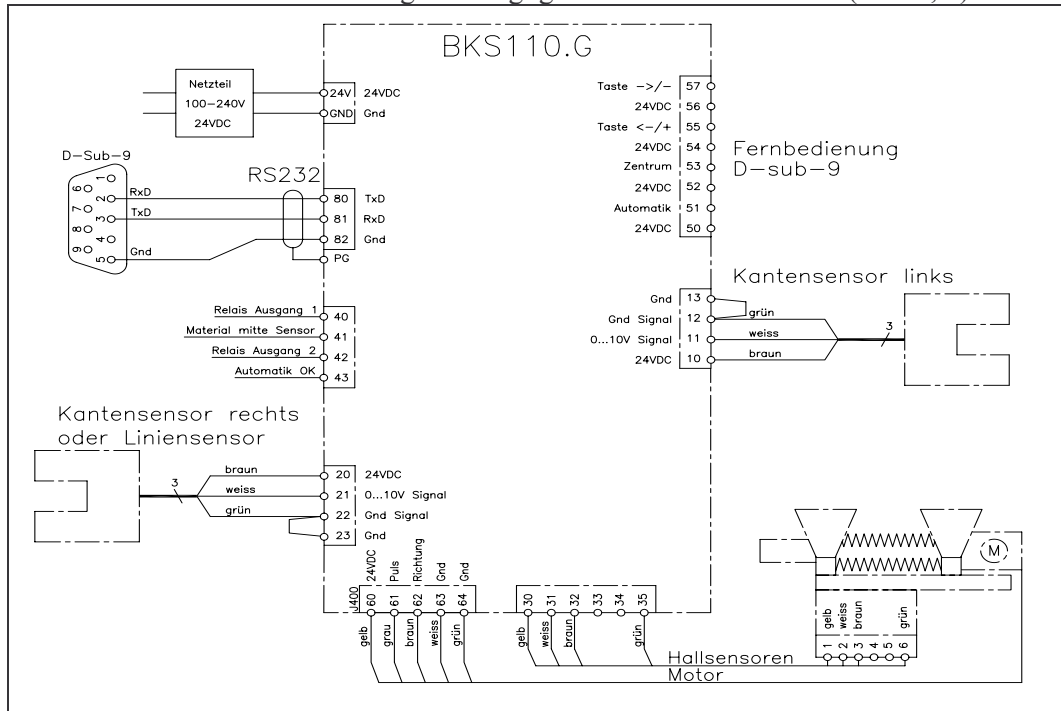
BKS110.G

Netzteil
100–240V
24VDC

24V 24VDC
GND Gnd

D–Sub–9
RS232
1 6 2 7 3 8 4 9 5
RxD
TxD
Gnd
80 TxD
81 RxD
82 Gnd
PG

Relais Ausgang 1 40
Material mitte Sensor 41
Relais Ausgang 2 42
Automatik OK 43

Kantensensor rechts
oder Liniensensor
3
braun
weiss
grün
20 24VDC
21 0...10V Signal
22 Gnd Signal
23 Gnd

Taste –>/– 57
24VDC 56
Taste <–/+ 55
24VDC 54
Zentrum 53
24VDC 52
Automatik 51
24VDC 50

Fernbedienung
D–sub–9

Kantensensor links
Gnd 13
Gnd Signal 12
0...10V Signal 11
24VDC 10
grün
weiss
braun
3

J400
24VDC 60
Puls 61
Richtung 62
Gnd 63
Gnd 64
gelb grau braun weiss grün

30 31 32 33 34 35
gelb weiss braun grün

M
gelb weiss braun grün
1 2 3 4 5 6
Hallsensoren
Motor